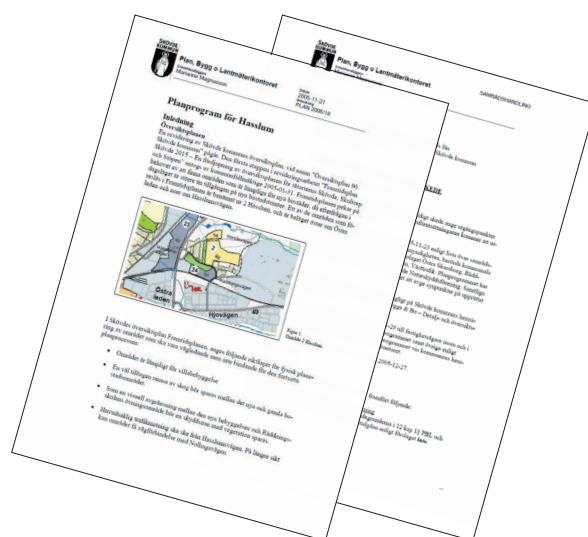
Skövde Kommun
Plan, Bygg o Lantmäterikontoret
Marianne Magnusson

2005-11-21
PLAN 2006/16

Planprogram för Hasslum

Inledning
Översiktsplanen

I Skövdes översiktsplan Framtidsplanen anges följande riktlinjer för fysisk planering av området som vars vägledande mot sin hantering för det fortsatta planprocessen:

Området är lämpligt för villabebyggelse

En väl tilltagen remsa av skog bör sparas mellan det nya och gamla bostadsområdet.

Hovvägen
Östra leden
Hjovägen
40

Figur 1
Område 1 Hasslum

Skövde Kommun
Plan, Bygg o Lantmäterikontoret

SAMRÅDSHANDLING